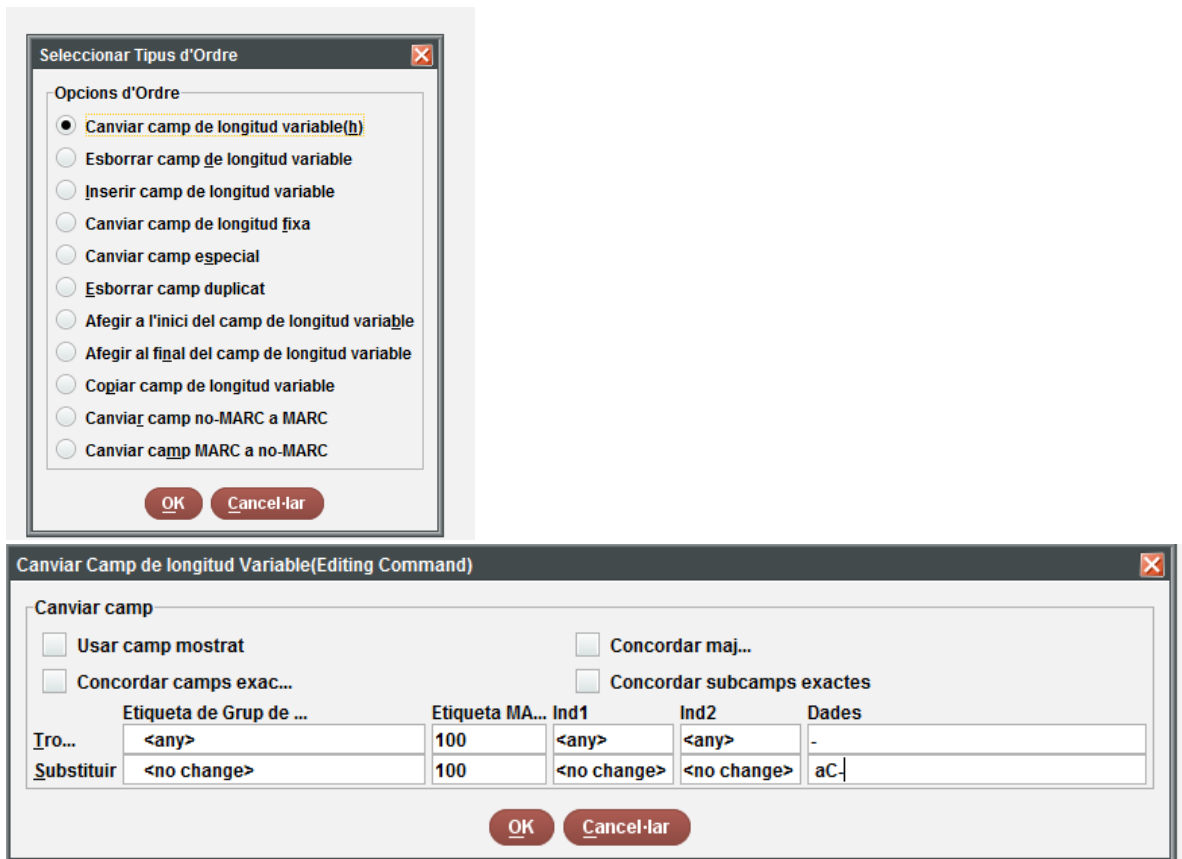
Seleccionar Tipus d'Ordre

Opcions d'Ordre

Canviar camp de longitud variable(h)
Esborrar camp de longitud variable
Inserir camp de longitud variable
Canviar camp de longitud fixa
Canviar camp especial
Esborrar camp duplicat
Afegir a l'inici del camp de longitud variable
Afegir al final del camp de longitud variable
Copiar camp de longitud variable
Canviar camp no-MARC a MARC
Canviar camp MARC a no-MARC

OK Cancel·lar

Canviar Camp de longitud Variable(Editing Command)

Canviar camp

Usar camp mostrat
Concordar maj...
Concordar camps exac...
Concordar subcamps exactes

| | Etiqueta de Grup de ... | Etiqueta MA... | Ind1 | Ind2 | Dades |
|---|---|---|---|---|---|
| Tro... | <any> | 100 | <any> | <any> | - |
| Substituir | <no change> | 100 | <no change> | <no change> | aC- |

OK Cancel·lar